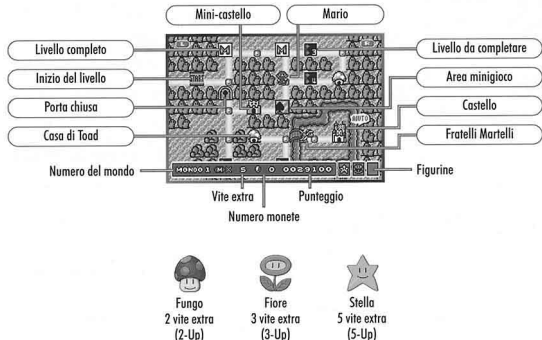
Mini-castello

Mario

Livello completo

Livello da completare

Inizio del livello

START

Area minigioco

Porta chiusa

Castello

AUTO

Casa di Toad

Fratelli Martelli

Numero del mondo

MONDO1 M× 5 $ 0 0023100

Figurine

Vite extra

Punteggio

Numero monete

Fungo
2 vite extra
(2-Up)

Fiore
3 vite extra
(3-Up)

Stella
5 vite extra
(5-Up)